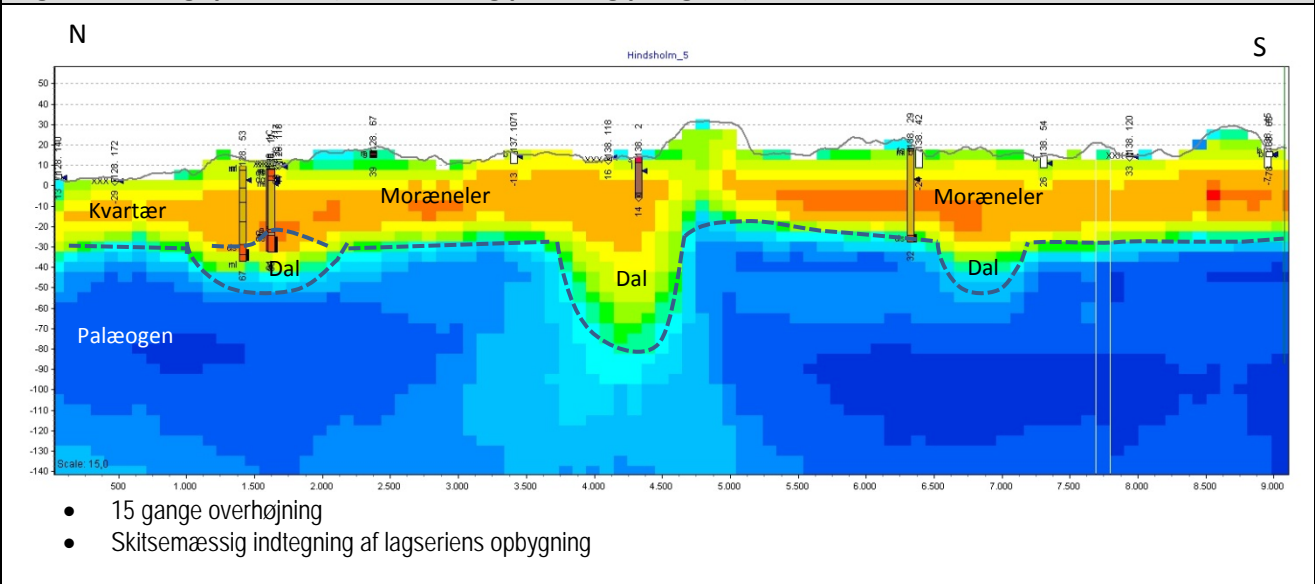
N

Hindsholm_5

S

50
40
30
20
10
0
-10
-20
-30
-40
-50
-60
-70
-80
-90
-100
-110
-120
-130
-140

Kvartær

Moræneler

Moræneler

Dal

Dal

Dal

Palæogen

Scale: 15,0

500 1.000 1.500 2.000 2.500 3.000 3.500 4.000 4.500 5.000 5.500 6.000 6.500 7.000 7.500 8.000 8.500 9.000

- 15 gange overhøjning
- Skitsemæssig indtegning af lagseriens opbygning